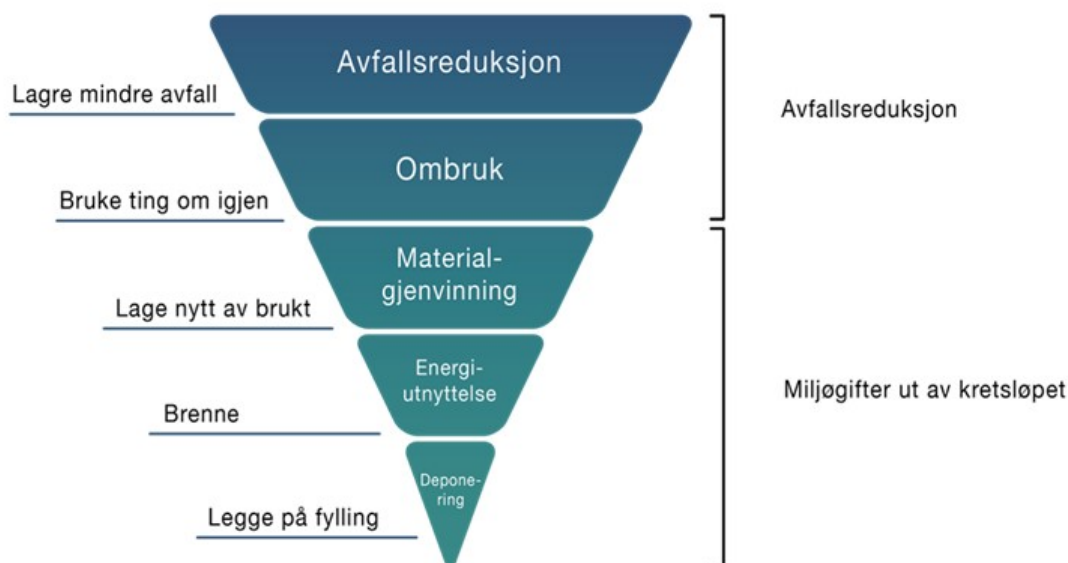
Avfallsreduksjon

Lagre mindre avfall

Ombruk

Bruke ting om igjen

Materialgjenvinning

Lage nytt av brukt

Energiutnyttelse

Brenne

Deponering

Legge på fylling

Avfallsreduksjon

Miljøgifter ut av kretsløpet